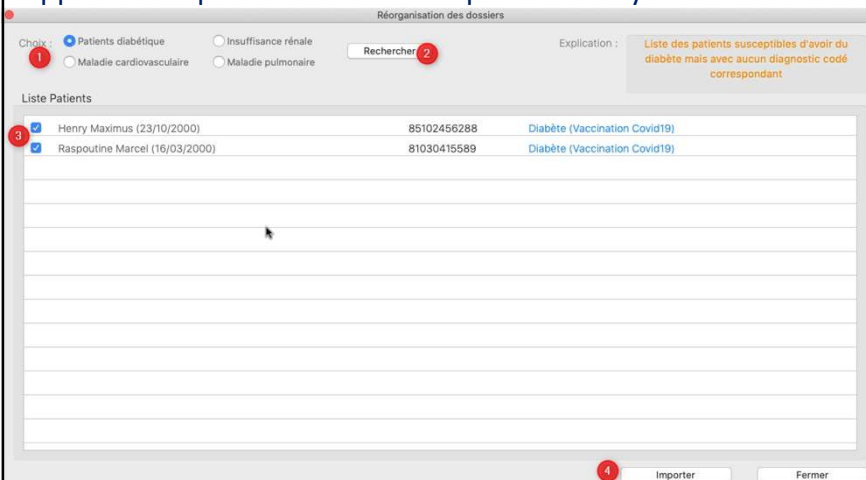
Réorganisation des dossiers

Choix : Patients diabétique
Maladie cardiovasculaire
Insuffisance rénale
Maladie pulmonaire

1

Rechercher 2

Explication : Liste des patients susceptibles d'avoir du diabète mais avec aucun diagnostic codé correspondant

Liste Patients

3

| | | | |
|---|---|---|---|
| ☑ | Henry Maximus (23/10/2000) | 85102456288 | Diabète (Vaccination Covid19) |
| ☑ | Raspoutine Marcel (16/03/2000) | 81030415589 | Diabète (Vaccination Covid19) |

4 Importer Fermer